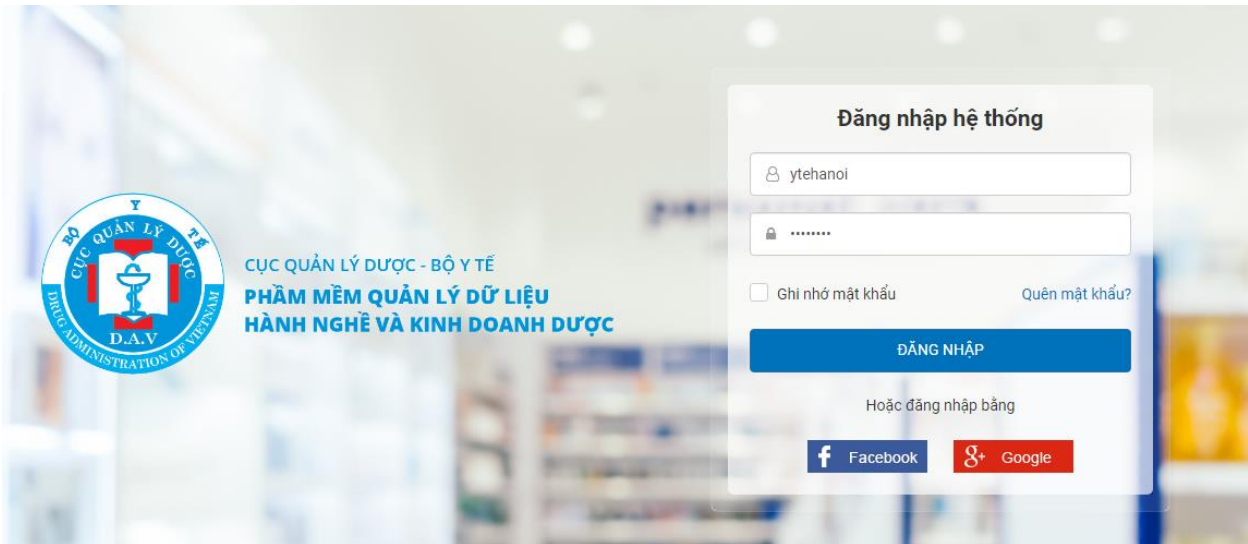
BỘ Y TẾ
CỤC QUẢN LÝ DƯỢC
DRUG ADMINISTRATION OF VIETNAM
D.A.V

CỤC QUẢN LÝ DƯỢC - BỘ Y TẾ
PHẦM MỀM QUẢN LÝ DỮ LIỆU
HÀNH NGHỀ VÀ KINH DOANH DƯỢC

Đăng nhập hệ thống

ytehanoi

••••••••

Ghi nhớ mật khẩu

Quên mật khẩu?

ĐĂNG NHẬP

Hoặc đăng nhập bằng

Facebook

Google